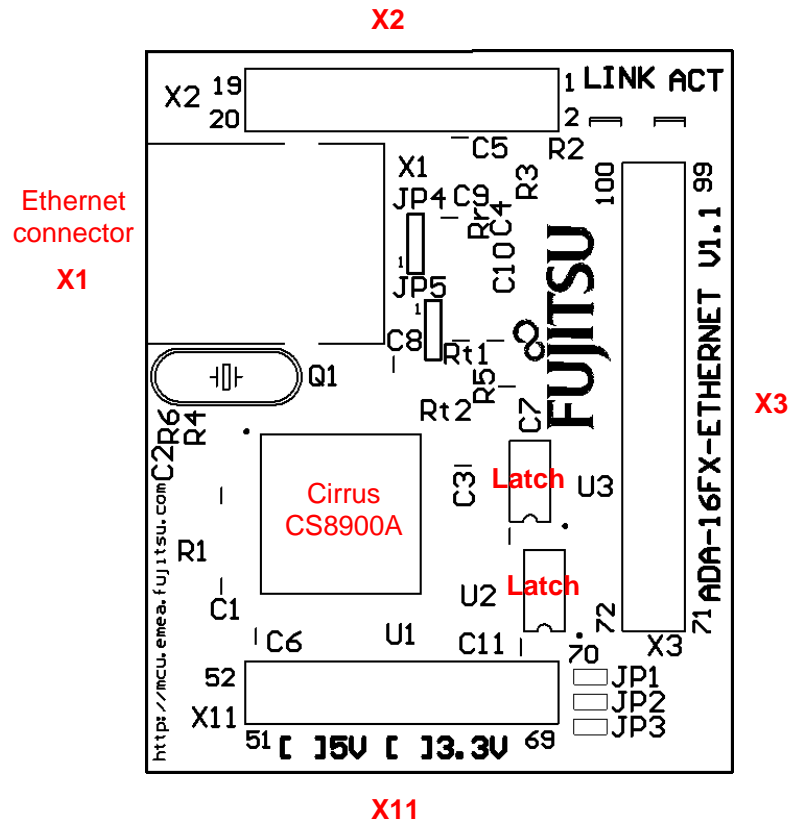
X2

X2 19 20

1 LINK ACT 2

C5 R2

X1

JP4 C9 Rr C4 R3

100 99

Ethernet connector

X1

JP5 C10

FUJITSU

ADA-16FX-ETHERNET V1.1

C8 Rt1

Q1

R5

Rt2

C7

X3

R6 R4

C2

Cirrus CS8900A

C3

Latch

U3

http://mcu.emea.fujitsu.com

R1

U2

Latch

C1

72 71

C6 U1 C11

X3

70

52 JP1 JP2 JP3

X11

51 [ ]5V [ ]3.3V 69

X11